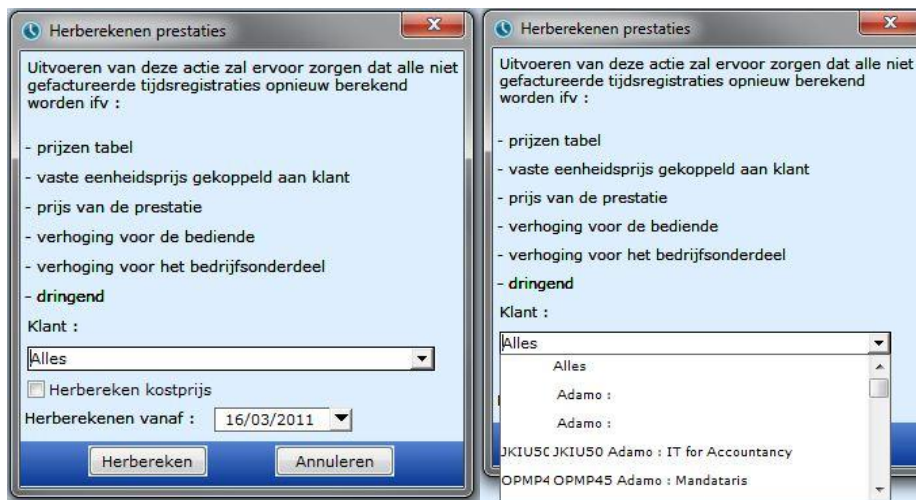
Herberekenen prestaties

Uitvoeren van deze actie zal ervoor zorgen dat alle niet gefactureerde tijdsregistraties opnieuw berekend worden ifv :

- prijzen tabel
- vaste eenheidsprijs gekoppeld aan klant
- prijs van de prestatie
- verhoging voor de bediende
- verhoging voor het bedrijfsonderdeel
- dringend

Klant :

Alles

Herbereken kostprijs

Herberekenen vanaf : 16/03/2011

Herbereken

Annuleren

Herberekenen prestaties

Uitvoeren van deze actie zal ervoor zorgen dat alle niet gefactureerde tijdsregistraties opnieuw berekend worden ifv :

- prijzen tabel
- vaste eenheidsprijs gekoppeld aan klant
- prijs van de prestatie
- verhoging voor de bediende
- verhoging voor het bedrijfsonderdeel
- dringend

Klant :

Alles

Alles
Adamo :
Adamo :
JKIU5C JKIU50 Adamo : IT for Accountancy
OPMP4 OPMP45 Adamo : Mandataris